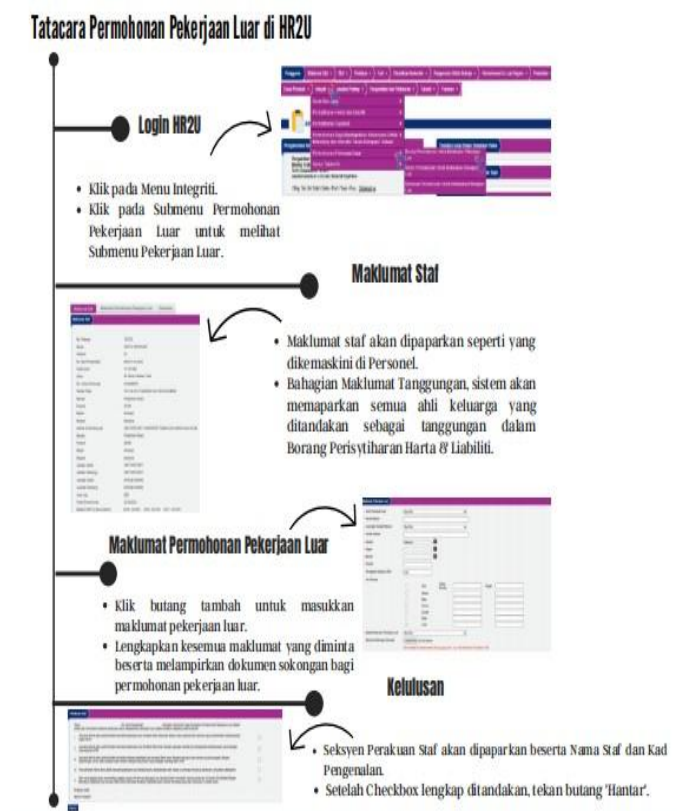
Tatacara Permohonan Pekerjaan Luar di HR2U

Login HR2U

• Klik pada Menu Integriti.
• Klik pada Submenu Permohonan Pekerjaan Luar untuk melihat Submenu Pekerjaan Luar.

Maklumat Staf

• Maklumat staf akan dipaparkan seperti yang dikemaskini di Personel.
• Bahagian Maklumat Tanggungan, sistem akan memaparkan semua ahli keluarga yang ditandakan sebagai tanggungan dalam Borang Perisytiharan Harta & Liabiliti.

Maklumat Permohonan Pekerjaan Luar

• Klik butang tambah untuk masukkan maklumat pekerjaan luar.
• Lengkapkan kesemua maklumat yang diminta beserta melampirkan dokumen sokongan bagi permohonan pekerjaan luar.

Kelulusan

• Seksyen Perakuan Staf akan dipaparkan beserta Nama Staf dan Kad Pengenalan.
• Setelah Checkbox lengkap ditandakan, tekan butang 'Hantar'.